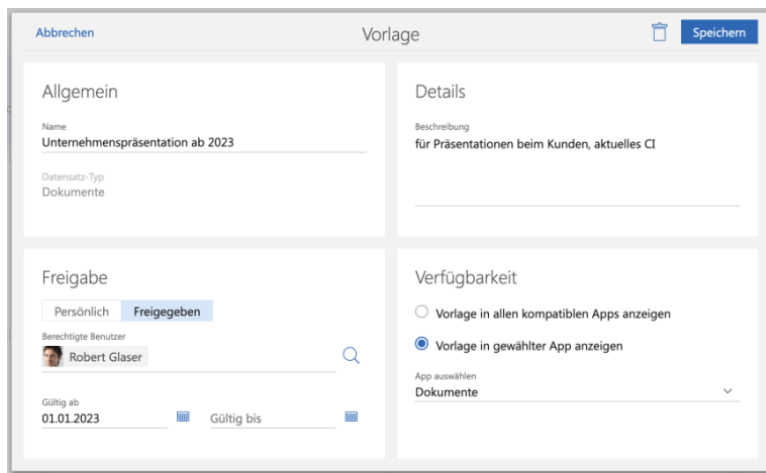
Abbrechen

Vorlage

Speichern

Allgemein

Name
Unternehmenspräsentation ab 2023

Datensatz-Typ
Dokumente

Details

Beschreibung
für Präsentationen beim Kunden, aktuelles CI

Freigabe

Persönlich
Freigegeben

Berechtigte Benutzer
Robert Glaser

Gültig ab
01.01.2023

Gültig bis

Verfügbarkeit

Vorlage in allen kompatiblen Apps anzeigen

Vorlage in gewählter App anzeigen

App auswählen
Dokumente